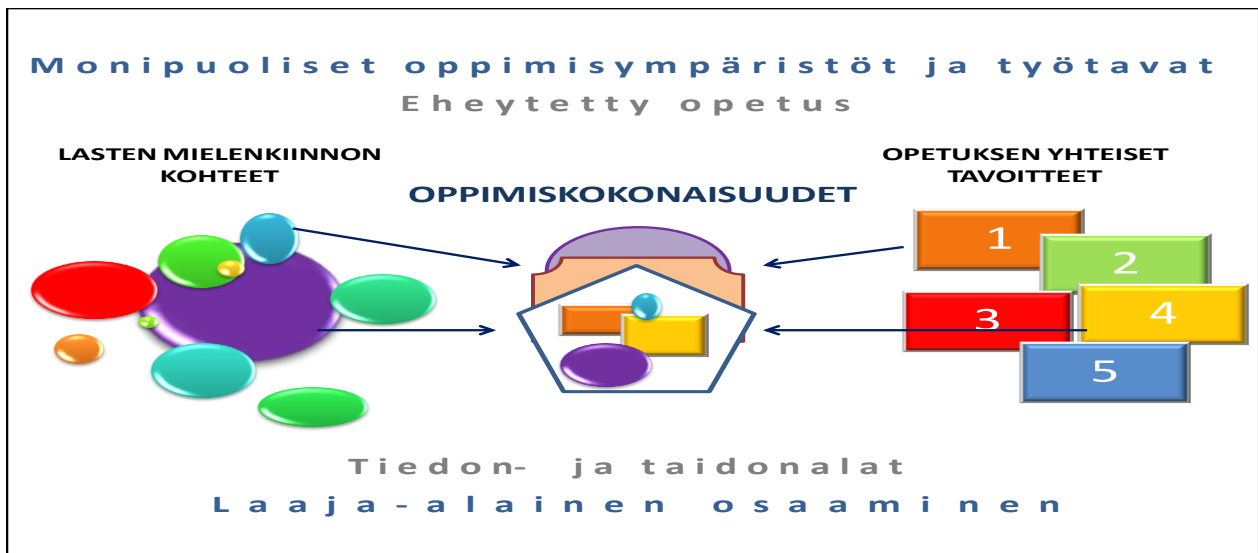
Monipuoliset oppimisympäristöt ja työtavat
Eheytetty opetus

LASTEN MIELENKIINNON KOHTEET

OPPIMISKOKONAISUUDET

OPETUKSEN YHTEISET TAVOITTEET

1
2
3
4
5

Tiedon- ja taidonalat
Laaja-alainen osaaminen